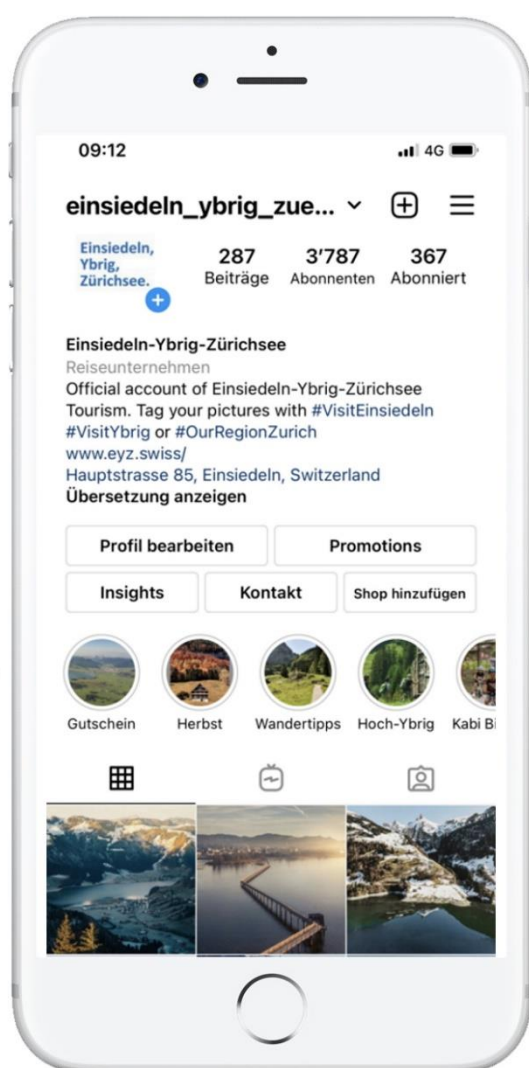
09:12

4G

einsiedeln_ybrig_zue... ˅

Einsiedeln, Ybrig, Zürichsee.

287
Beiträge

3'787
Abonnenten

367
Abonniert

Einsiedeln-Ybrig-Zürichsee
Reiseunternehmen
Official account of Einsiedeln-Ybrig-Zürichsee Tourism. Tag your pictures with #VisitEinsiedeln #VisitYbrig or #OurRegionZurich
www.eyz.swiss/
Hauptstrasse 85, Einsiedeln, Switzerland
Übersetzung anzeigen

Profil bearbeiten
Promotions
Insights
Kontakt
Shop hinzufügen

Gutschein
Herbst
Wandertipps
Hoch-Ybrig
Kabi Bi